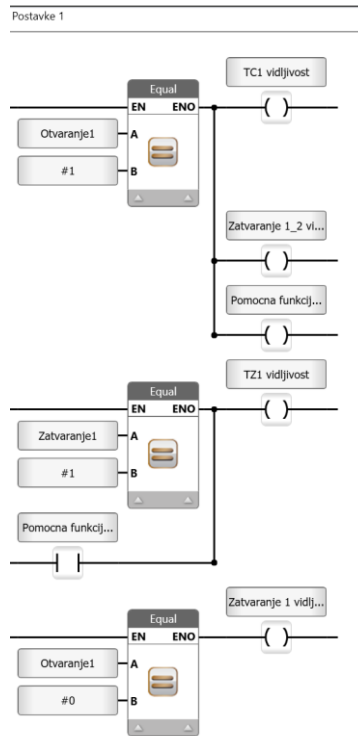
Postavke 1

Equal
EN
ENO
Otvaranje1
A
#1
B
TC1 vidljivost
Zatvaranje 1_2 vi...
Pomocna funkcij...

Equal
EN
ENO
Zatvaranje1
A
#1
B
TZ1 vidljivost
Pomocna funkcij...

Equal
EN
ENO
Otvaranje1
A
#0
B
Zatvaranje 1 vidlj...